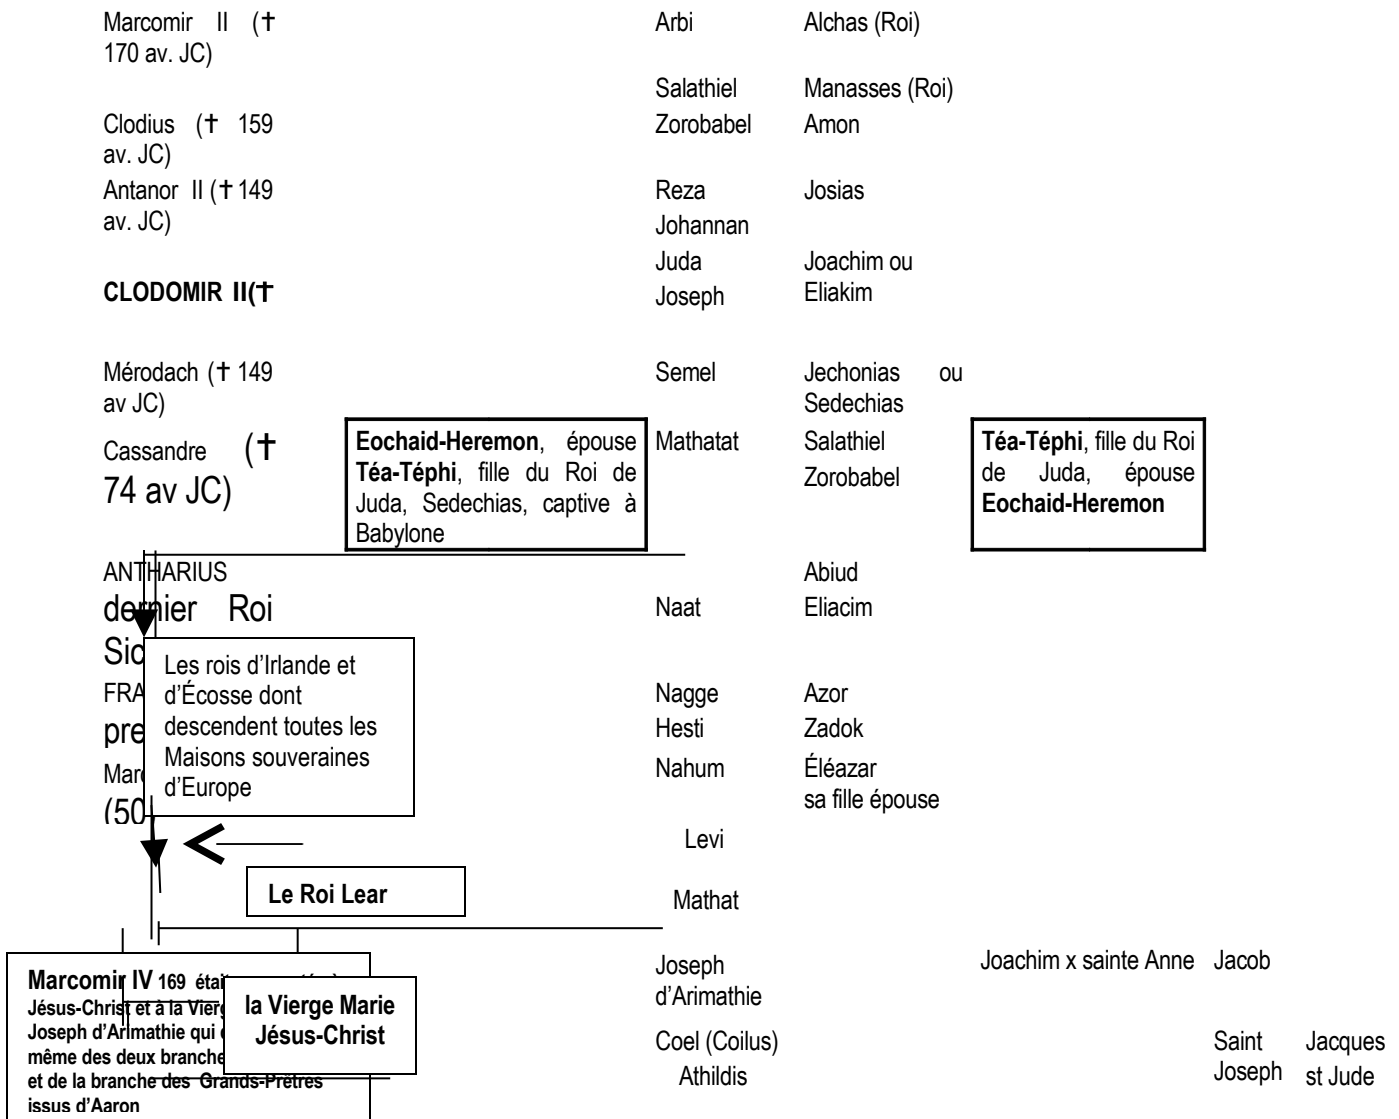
Marcomir II († 170 av. JC)

Clodius († 159 av. JC)

Antanor II († 149 av. JC)

CLODOMIR II(†

Mérodach († 149 av JC)

Cassandre († 74 av JC)

ANTHARIUS dernier Roi Sic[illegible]

FRA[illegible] pre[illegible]

Mar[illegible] (50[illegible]

Arbi Alchas (Roi)

Salathiel Manasses (Roi)

Zorobabel Amon

Reza Josias

Johannan

Juda Joachim ou Eliakim

Joseph

Semel Jechonias ou Sedechias

Mathatat Salathiel Zorobabel

**Eochaid-Heremon**, épouse **Téa-Téphi**, fille du Roi de Juda, Sedechias, captive à Babylone

**Téa-Téphi**, fille du Roi de Juda, épouse **Eochaid-Heremon**

Abiud

Naat Eliacim

Les rois d'Irlande et d'Écosse dont descendent toutes les Maisons souveraines d'Europe

Nagge Azor

Hesti Zadok

Nahum Éléazar sa fille épouse

Levi

Le Roi Lear

Mathat

Marcomir IV 169 étai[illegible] Jésus-Christ et à la Vierg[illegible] Joseph d'Arimathie qui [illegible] même des deux branche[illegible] et de la branche des Grands-Prêtres issus d'Aaron

la Vierge Marie
Jésus-Christ

Joseph d'Arimathie

Joachim x sainte Anne Jacob

Coel (Coilus)

Athildis

Saint Joseph

Jacques st Jude